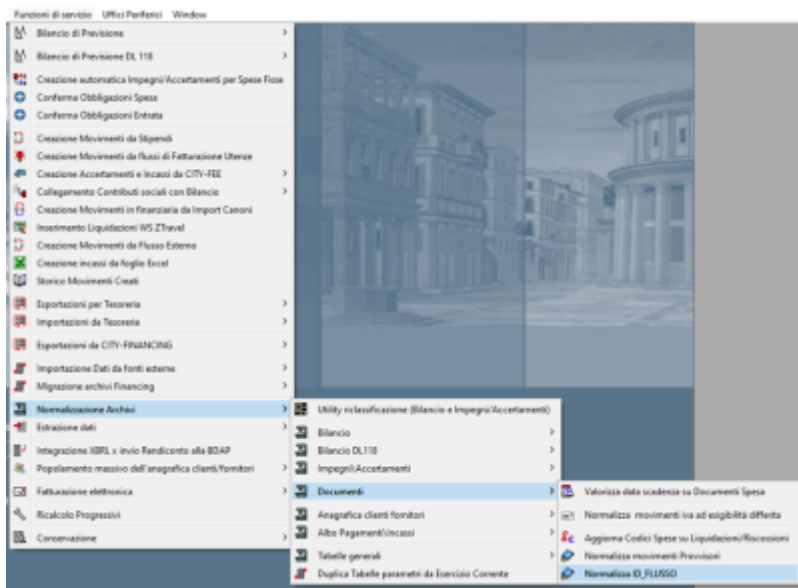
Funzioni di servizio   Uffici Periferici   Window

Bilancio di Previsione
Bilancio di Previsione DL 118
Creazione automatica Impegni/Accertamenti per Spese Fisse
Conferma Obbligazioni Spesa
Conferma Obbligazioni Entrata
Creazione Movimenti da Stipendi
Creazione Movimenti da flussi di Fatturazione Utenze
Creazione Accertamenti e Incassi da CITY-FEE
Collegamento Contributi sociali con Bilancio
Creazione Movimenti in finanziaria da Import Canoni
Inserimento Liquidazioni WS ZTravel
Creazione Movimenti da Flusso Esterno
Creazione incassi da foglio Excel
Storico Movimenti Creati
Esportazioni per Tesoreria
Importazioni da Tesoreria
Esportazioni da CITY-FINANCING
Importazione Dati da fonti esterne
Migrazione archivi Financing
Normalizzazione Archivi
Estrazione dati
Integrazione XBRL x invio Rendiconto alla BDAP
Popolamento massivo dell'anagrafica clienti/fornitori
Fatturazione elettronica
Ricalcolo Progressivi
Conservazione

Utility riclassificazione (Bilancio e Impegni/Accertamenti)
Bilancio
Bilancio DL118
Impegni\Accertamenti
Documenti
Anagrafica clienti fornitori
Albo Pagamenti\Incassi
Tabelle generali
Duplica Tabelle parametri da Esercizio Corrente

Valorizza data scadenza su Documenti Spesa
Normalizza movimenti iva ad esigibilità differita
Aggiorna Codici Spese su Liquidazioni/Riscossioni
Normalizza movimenti Provvisori
Normalizza ID_FLUSSO